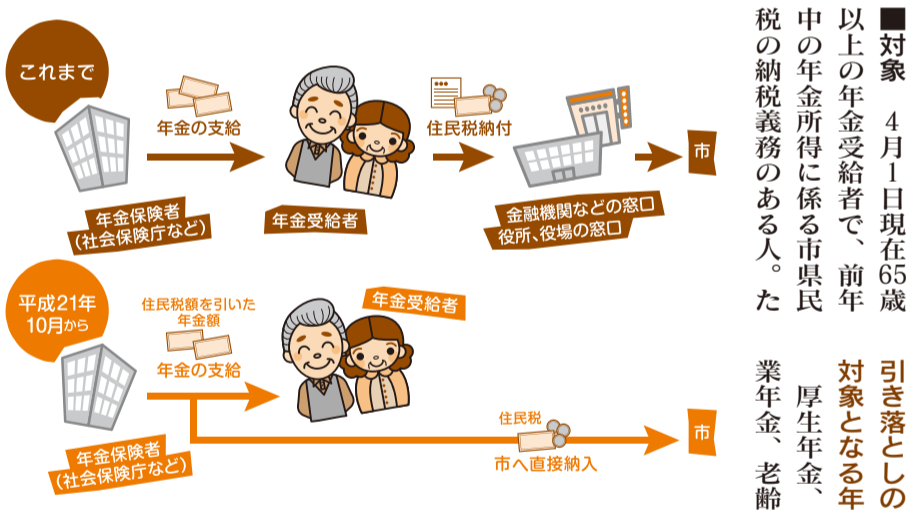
これまで

年金の支給

年金保険者
(社会保険庁など)

年金受給者

住民税納付

金融機関などの窓口
役所、役場の窓口

市

平成21年
10月から

住民税額を引いた
年金額

年金の支給

年金受給者

年金保険者
(社会保険庁など)

住民税

市へ直接納入

市

■対象　4月1日現在65歳以上の年金受給者で、前年中の年金所得に係る市県民税の納税義務のある人。た

引き落としの対象となる年

厚生年金、業年金、老齢